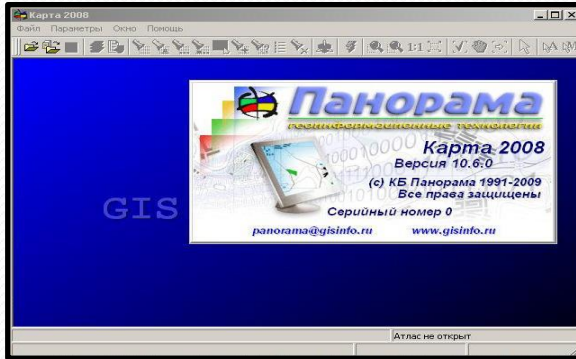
Карта 2008
Файл Параметры Окно Помощь
1:1
GIS
Панорама
геоинформационные технологии
Карта 2008
Версия 10.6.0
(c) КБ Панорама 1991-2009
Все права защищены
Серийный номер 0
panorama@gisinfo.ru
www.gisinfo.ru
Атлас не открыт